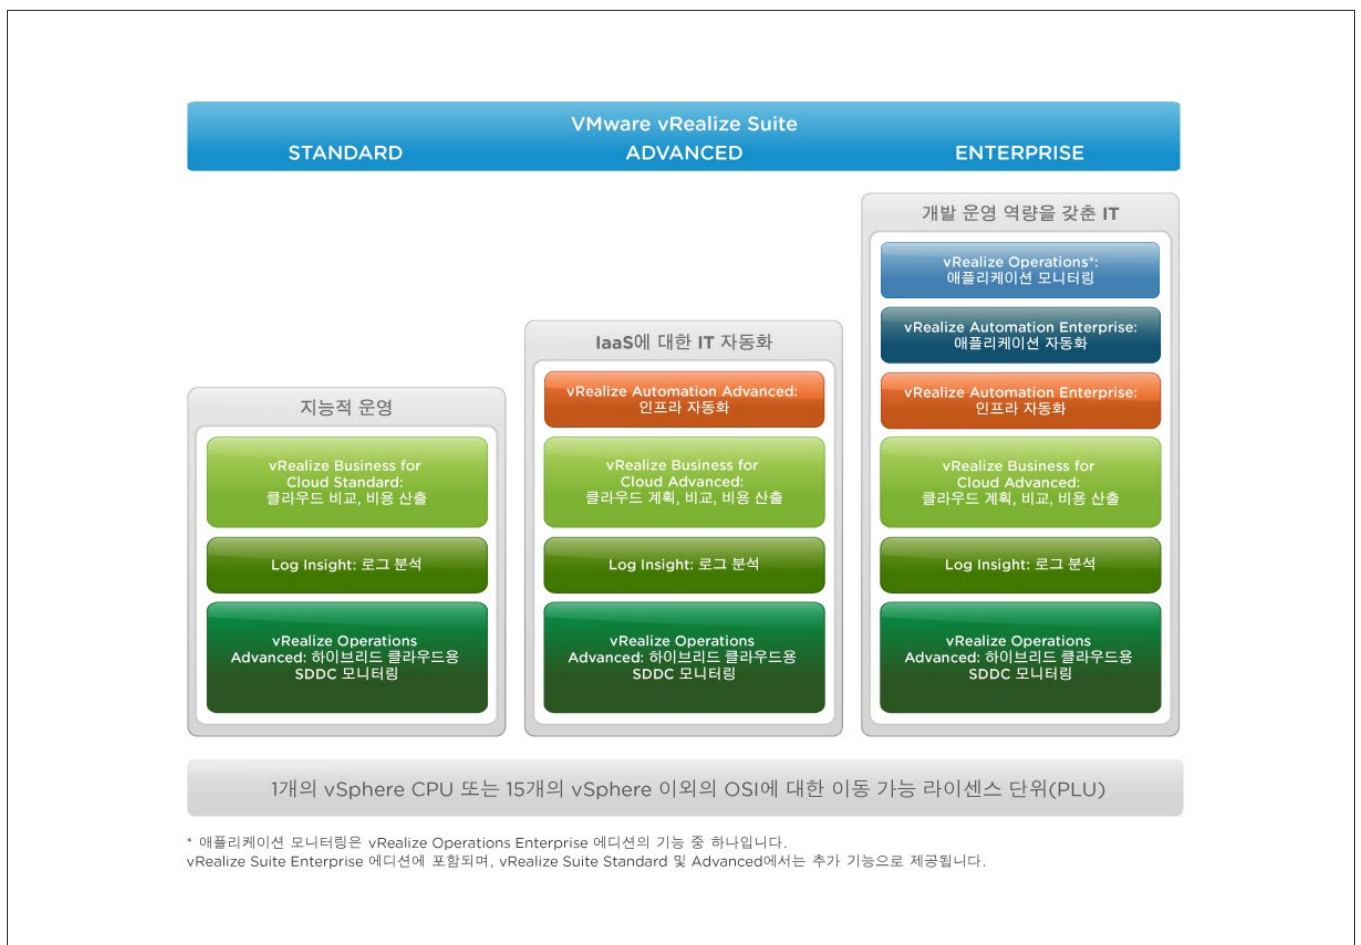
VMware vRealize Suite

STANDARD

ADVANCED

ENTERPRISE

개발 운영 역량을 갖춘 IT

vRealize Operations*: 애플리케이션 모니터링

vRealize Automation Enterprise: 애플리케이션 자동화

vRealize Automation Enterprise: 인프라 자동화

vRealize Business for Cloud Advanced: 클라우드 계획, 비교, 비용 산출

Log Insight: 로그 분석

vRealize Operations Advanced: 하이브리드 클라우드용 SDDC 모니터링

IaaS에 대한 IT 자동화

vRealize Automation Advanced: 인프라 자동화

vRealize Business for Cloud Advanced: 클라우드 계획, 비교, 비용 산출

Log Insight: 로그 분석

vRealize Operations Advanced: 하이브리드 클라우드용 SDDC 모니터링

지능적 운영

vRealize Business for Cloud Standard: 클라우드 비교, 비용 산출

Log Insight: 로그 분석

vRealize Operations Advanced: 하이브리드 클라우드용 SDDC 모니터링

1개의 vSphere CPU 또는 15개의 vSphere 이외의 OSI에 대한 이동 가능 라이센스 단위(PLU)

* 애플리케이션 모니터링은 vRealize Operations Enterprise 에디션의 기능 중 하나입니다.
vRealize Suite Enterprise 에디션에 포함되며, vRealize Suite Standard 및 Advanced에서는 추가 기능으로 제공됩니다.